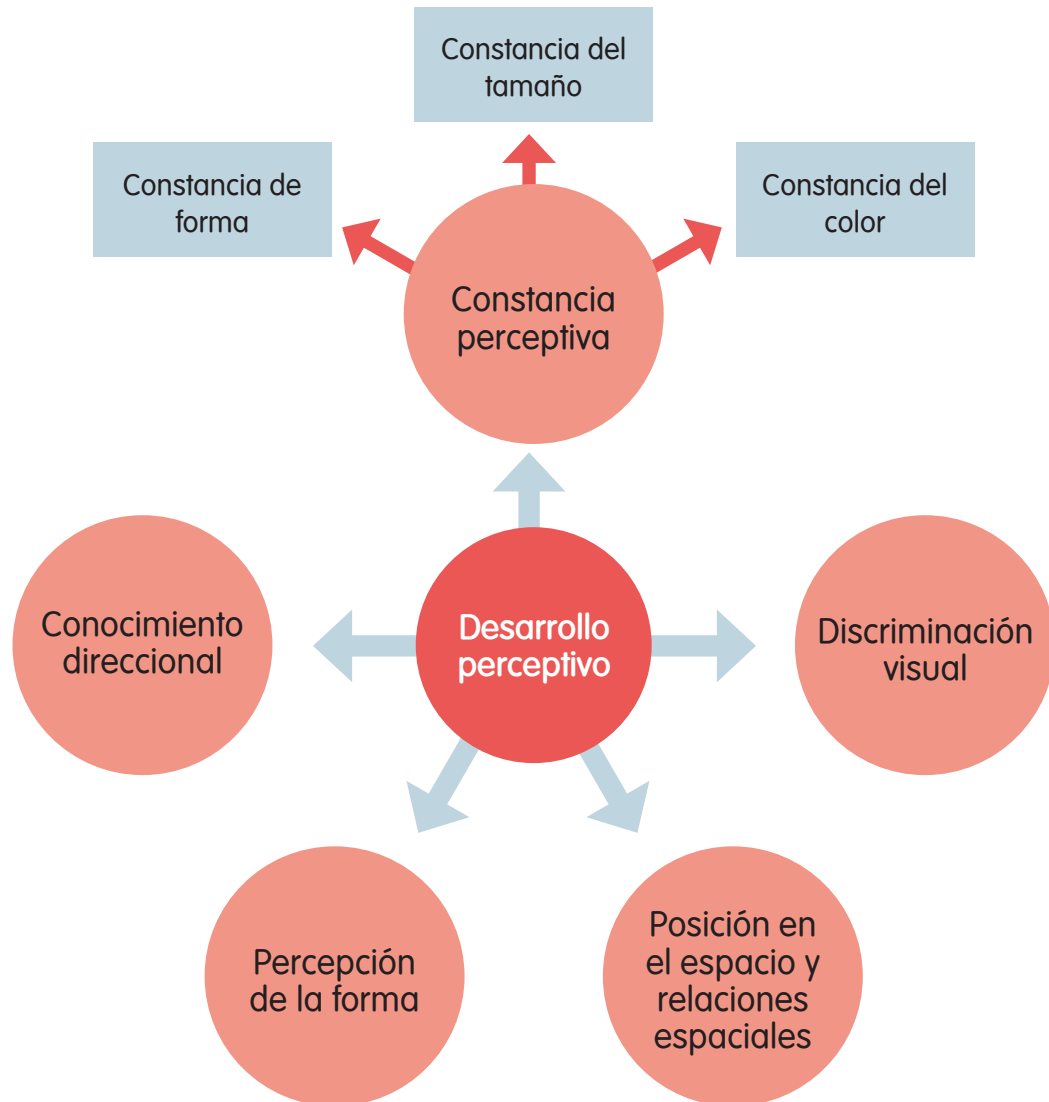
Constancia del tamaño

Constancia de forma

Constancia del color

Constancia perceptiva

Conocimiento direccional

Desarrollo perceptivo

Discriminación visual

Percepción de la forma

Posición en el espacio y relaciones espaciales